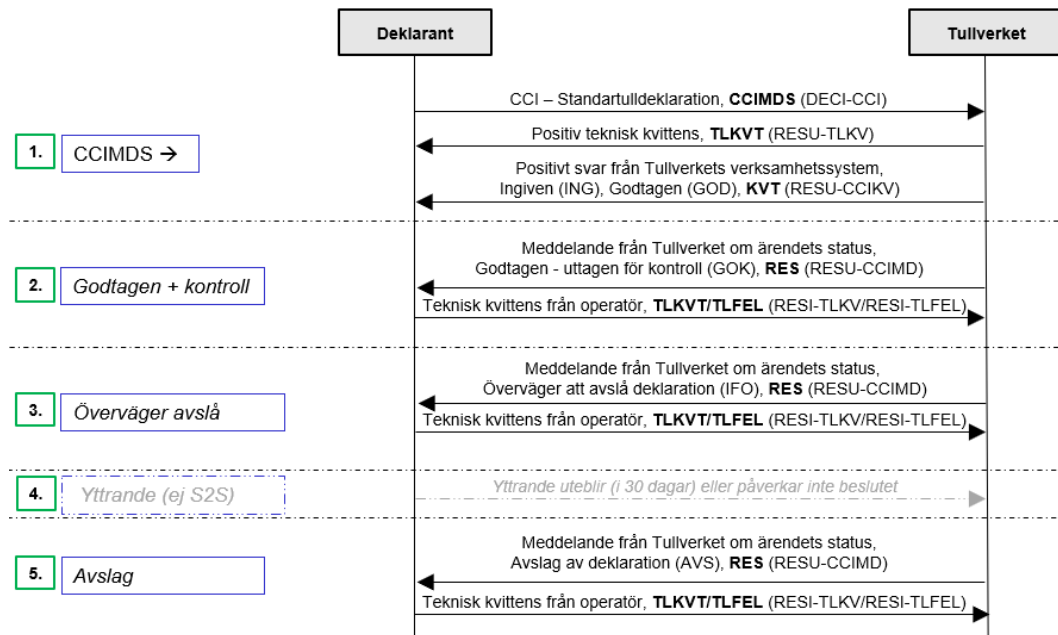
Deklarant

Tullverket

CCI – Standartulldeklaration, **CCIMDS** (DECI-CCI)

Positiv teknisk kvittens, **TLKVT** (RESU-TLKV)

1.

CCIMDS →

Positivt svar från Tullverkets verksamhetssystem, Ingiven (ING), Godtagen (GOD), **KVT** (RESU-CCIKV)

Meddelande från Tullverket om ärendets status, Godtagen - uttagen för kontroll (GOK), **RES** (RESU-CCIMD)

2.

*Godtagen + kontroll*

Teknisk kvittens från operatör, **TLKVT/TLFEL** (RESI-TLKV/RESI-TLFEL)

Meddelande från Tullverket om ärendets status, Överväger att avslå deklaration (IFO), **RES** (RESU-CCIMD)

3.

*Överväger avslå*

Teknisk kvittens från operatör, **TLKVT/TLFEL** (RESI-TLKV/RESI-TLFEL)

4.

*Yttrande (ej S2S)*

*Yttrande uteblir (i 30 dagar) eller påverkar inte beslutet*

Meddelande från Tullverket om ärendets status, Avslag av deklaration (AVS), **RES** (RESU-CCIMD)

5.

*Avslag*

Teknisk kvittens från operatör, **TLKVT/TLFEL** (RESI-TLKV/RESI-TLFEL)